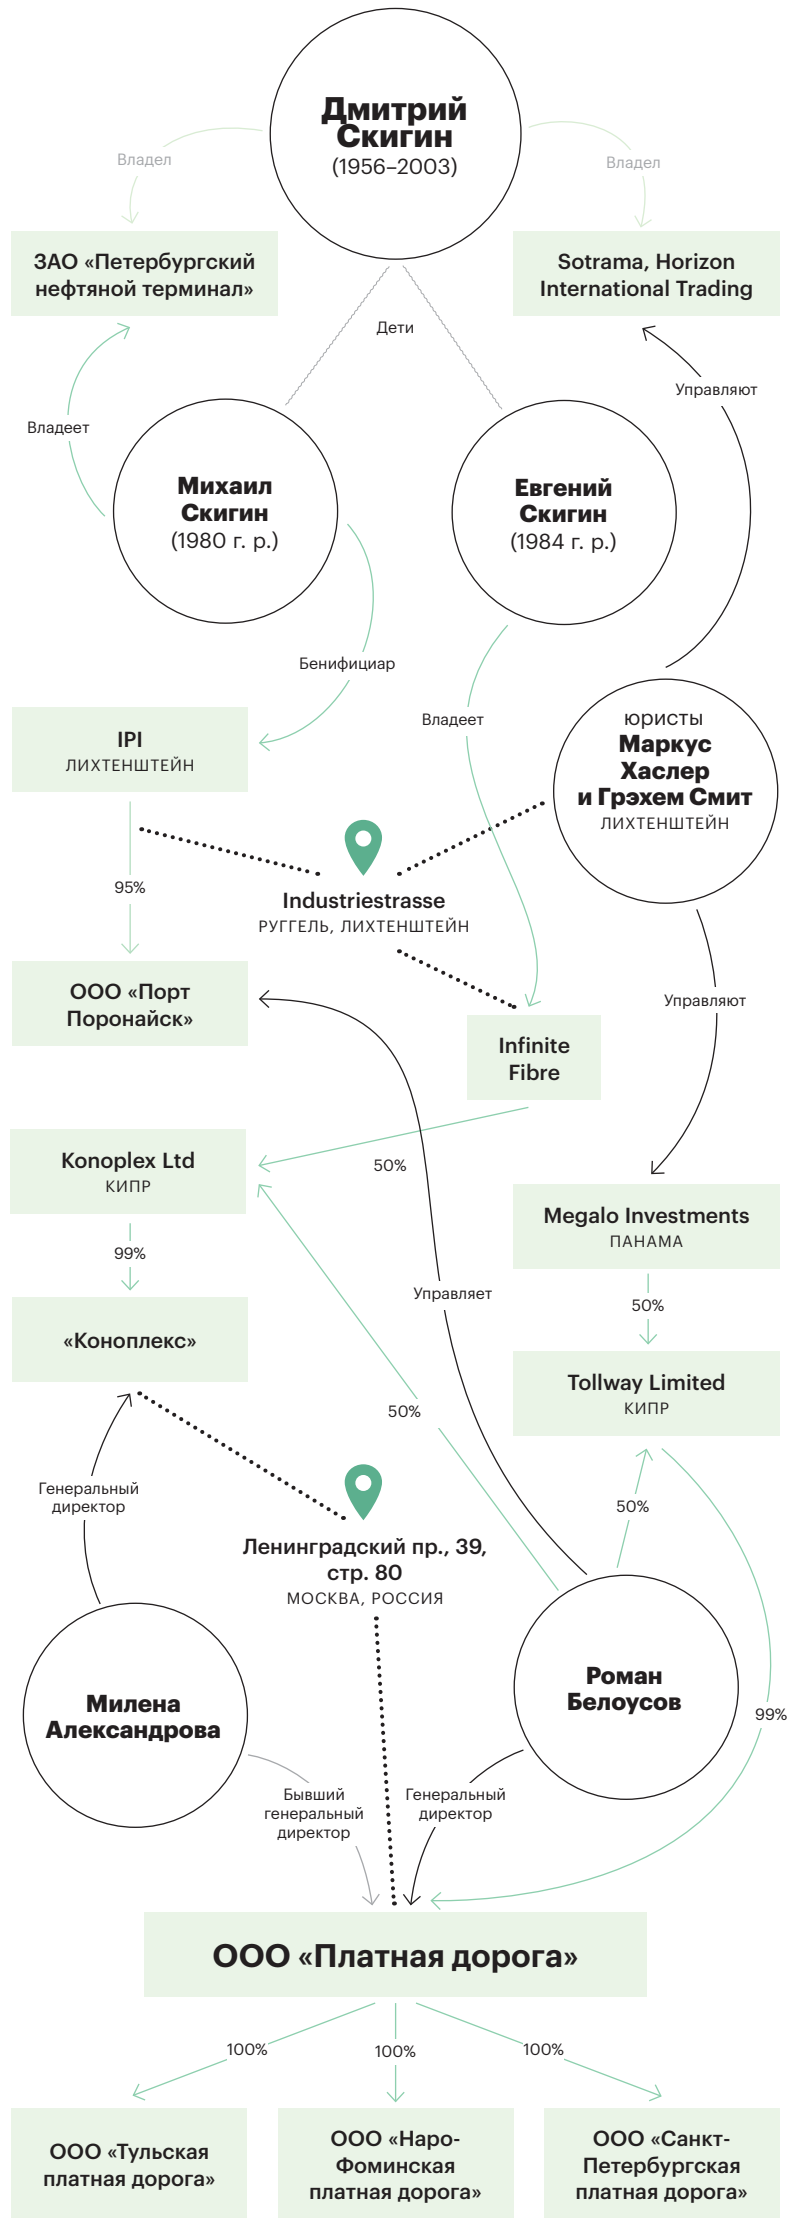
Дмитрий Скигин
(1956–2003)

Владел

Владел

ЗАО «Петербургский нефтяной терминал»

Sotrama, Horizon International Trading

Дети

Управляют

Владеет

Михаил Скигин
(1980 г. р.)

Евгений Скигин
(1984 г. р.)

Бенифициар

Владеет

юристы
Маркус Хаслер и Грэхем Смит
ЛИХТЕНШТЕЙН

IPI
ЛИХТЕНШТЕЙН

95%

Industriestrasse
РУГГЕЛЬ, ЛИХТЕНШТЕЙН

ООО «Порт Поронайск»

Управляют

Infinite Fibre

Konoplex Ltd
КИПР

50%

Megalo Investments
ПАНАМА

99%

Управляет

50%

«Коноплекс»

Tollway Limited
КИПР

50%

50%

Генеральный директор

Ленинградский пр., 39, стр. 80
МОСКВА, РОССИЯ

Милена Александрова

Роман Белоусов

99%

Бывший генеральный директор

Генеральный директор

ООО «Платная дорога»

100%

100%

100%

ООО «Тульская платная дорога»

ООО «Наро-Фоминская платная дорога»

ООО «Санкт-Петербургская платная дорога»